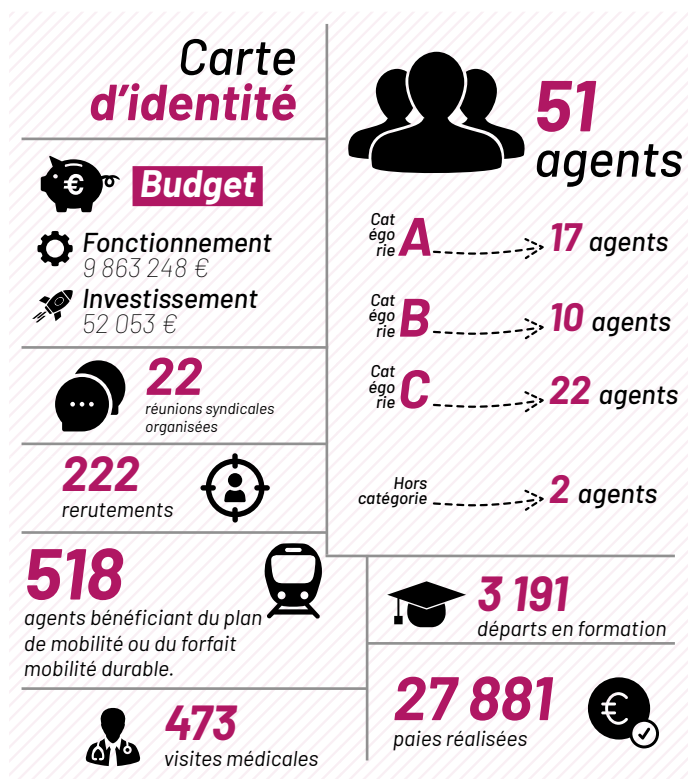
Carte d'identité

Budget

Fonctionnement
9 863 248 €

Investissement
52 053 €

22
réunions syndicales organisées

222
rerutements

51 agents

Catégorie A 17 agents

Catégorie B 10 agents

Catégorie C 22 agents

Hors catégorie 2 agents

518
agents bénéficiant du plan de mobilité ou du forfait mobilité durable.

3 191
départs en formation

473
visites médicales

27 881
paies réalisées